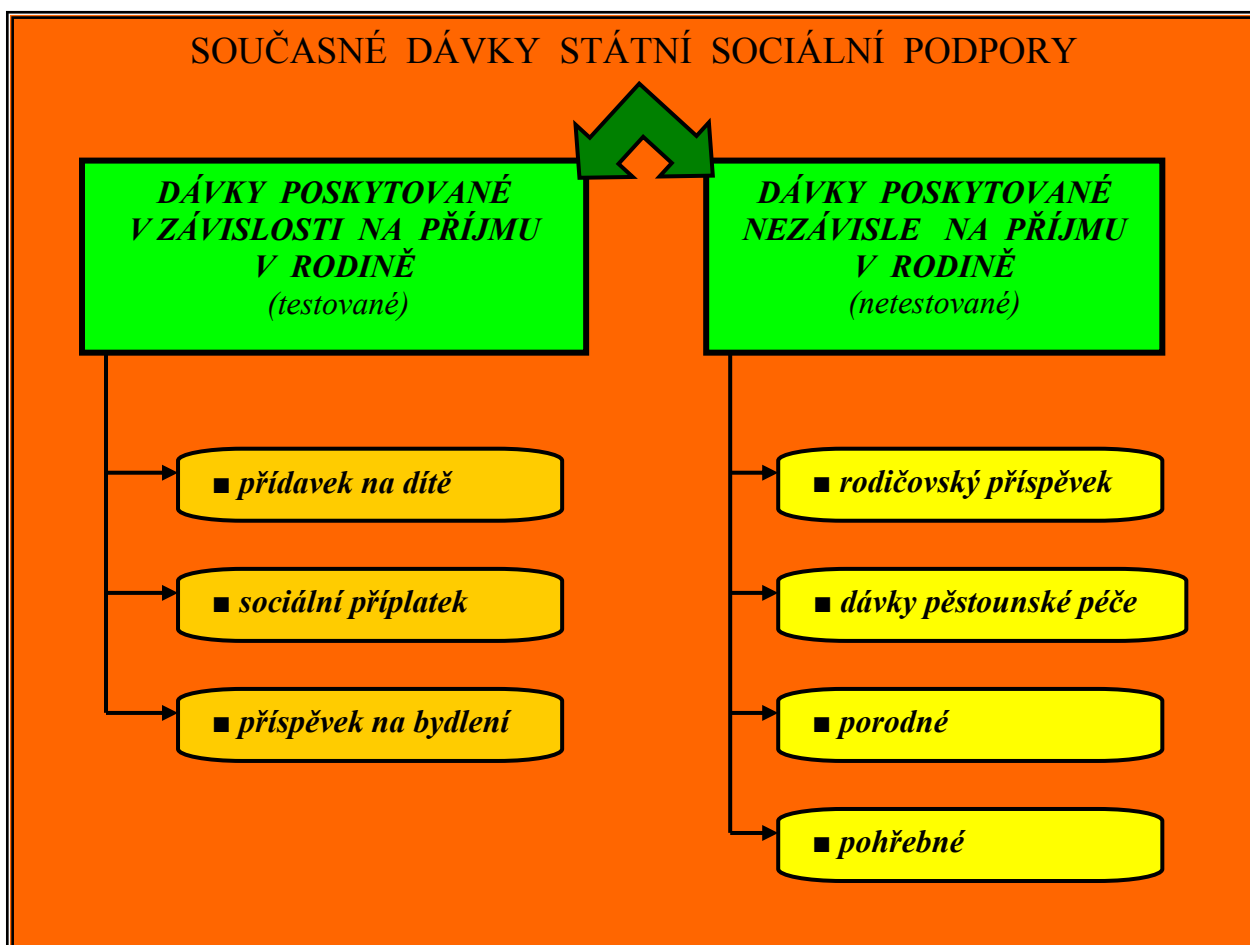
SOUČASNÉ DÁVKY STÁTNÍ SOCIÁLNÍ PODPORY

DÁVKY POSKYTOVANÉ V ZÁVISLOSTI NA PŘÍJMU V RODINĚ
(testované)

DÁVKY POSKYTOVANÉ NEZÁVISLE NA PŘÍJMU V RODINĚ
(netestované)

■ přídavek na dítě

■ sociální příplatek

■ příspěvek na bydlení

■ rodičovský příspěvek

■ dávky pěstounské péče

■ porodné

■ pohřebné